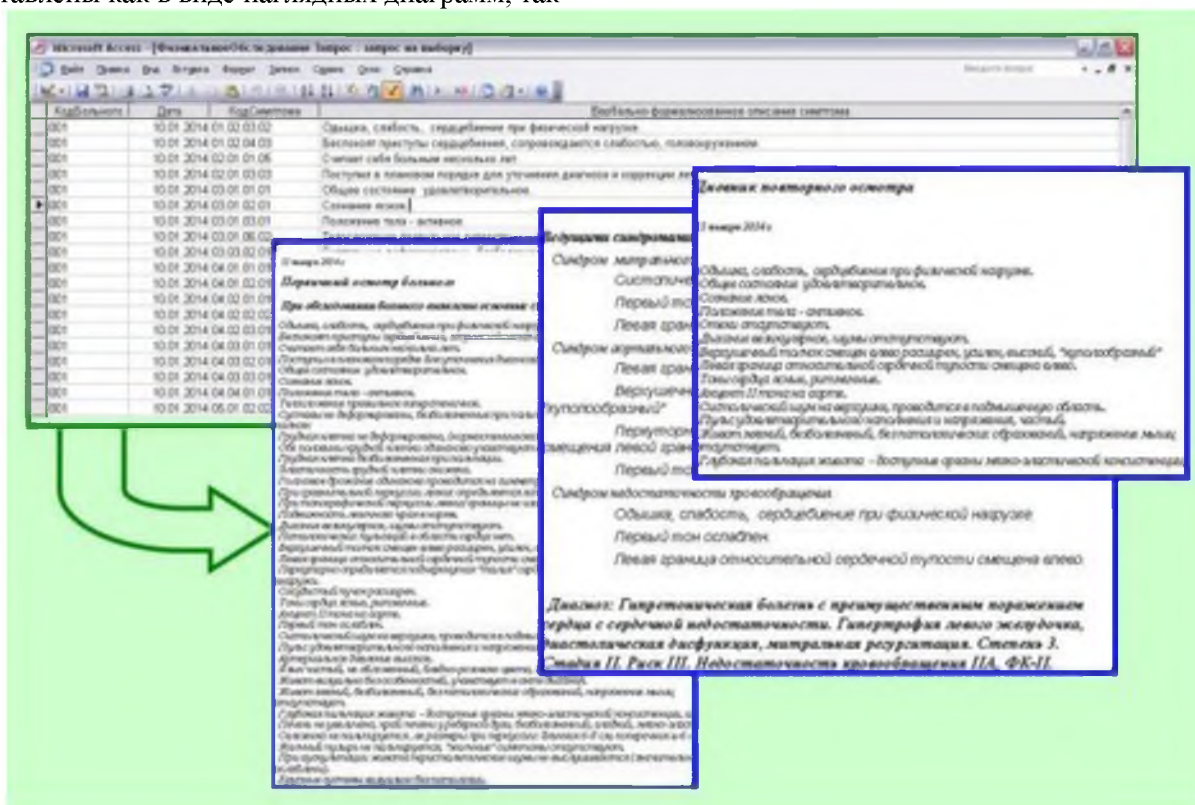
Microsoft Access - [ФизикальноеОбследование Запрос : запрос на выборку]

| КодБольного | Дата | КодСимптома | Вербально формализованное описание симптома |
|---|---|---|---|
| 001 | 10.01.2014 01.02.03.02 | | Одышка, слабость, сердцебиение при физической нагрузке. |
| 001 | 10.01.2014 01.02.04.03 | | Беспокоят приступы сердцебиения, сопровождается слабостью, головокружением. |
| 001 | 10.01.2014 02.01.01.06 | | Считает себя больным несколько лет. |
| 001 | 10.01.2014 02.01.03.03 | | Поступил в плановом порядке для уточнения диагноза и коррекции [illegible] |
| 001 | 10.01.2014 03.01.01.01 | | Общее состояние удовлетворительное. |
| 001 | 10.01.2014 03.01.02.01 | | Сознание ясное. |
| 001 | 10.01.2014 03.01.03.01 | | Положение тела - активное. |
| 001 | 10.01.2014 03.01.06.02 | | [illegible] |
| 001 | 10.01.2014 03.02.02.01 | | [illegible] |

Дневник повторного осмотра

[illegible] января 2014 г.

Одышка, слабость, сердцебиение при физической нагрузке.
Общее состояние удовлетворительное.
Сознание ясное.
Положение тела - активное.
Отеки отсутствуют.
Дыхание везикулярное, хрипы отсутствуют.
Верхушечный толчок смещен влево расширен, усилен, высокий, "куполообразный"
Левая граница относительной сердечной тупости смещена влево.
Тоны сердца ясные, ритмичные.
Акцент II тона на аорте.
Систолический шум на верхушке, проводится в подмышечную область.
Пульс удовлетворительного наполнения и напряжения, частый.
Живот мягкий, безболезненный, без патологических образований, напряжения мышц отсутствуют.
Глубокая пальпация живота - доступные органы мягко-эластической консистенции.

Ведущими синдромами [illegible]
Синдром митрального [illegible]
Систолический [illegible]
Первый тон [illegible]
Левая граница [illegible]
Синдром аортального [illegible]
Левая граница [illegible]
Верхушечный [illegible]
"куполообразный"
Перкуторно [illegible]
смещения левой границы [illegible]
Первый тон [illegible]
Синдром недостаточности кровообращения.
Одышка, слабость, сердцебиение при физической нагрузке.
Первый тон ослаблен.
Левая граница относительной сердечной тупости смещена влево.

Диагноз: Гипертоническая болезнь с преимущественным поражением сердца с сердечной недостаточностью. Гипертрофия левого желудочка, диастолическая дисфункция, митральная регургитация. Степень 3. Стадия II. Риск III. Недостаточность кровообращения IIА, ФК-II.

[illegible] января 2014 г.
Первичный осмотр больного
При обследовании больного выявлены основные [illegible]
Одышка, слабость, сердцебиение при физической нагрузке.
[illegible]